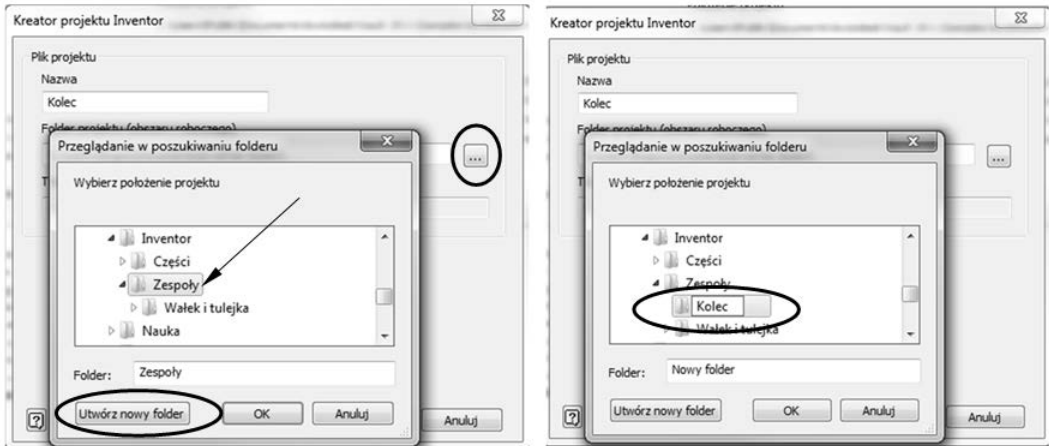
Kreator projektu Inventor

Plik projektu

Nazwa

Kolec

Folder projektu (obszaru roboczego)

Przeglądanie w poszukiwaniu folderu

Wybierz położenie projektu

Inventor

Części

Zespoły

Wałek i tulejka

Nauka

Folder: Zespoły

Utwórz nowy folder

OK

Anuluj

Anuluj

Kreator projektu Inventor

Plik projektu

Nazwa

Kolec

Folder projektu (obszaru roboczego)

Przeglądanie w poszukiwaniu folderu

Wybierz położenie projektu

Inventor

Części

Zespoły

Kolec

Wałek i tulejka

Folder: Nowy folder

Utwórz nowy folder

OK

Anuluj

Anuluj